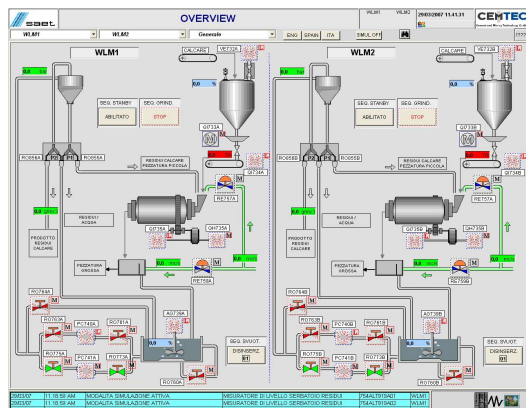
saet

OVERVIEW

WLM1 | WLM2 | 29/03/2007 11.41.31

CEMTEC

WLM1 | WLM2 | Generale

ENG | SPAIN | ITA | SIMUL OFF

WLM1

WLM2

CALCARE | VE732A

CALCARE | VE732B

0.0 t/h

0.0 %

0.0 t/h

0.0 %

SEQ. STANBY | SEQ. ORIND.

ABILITATO | STOP

SEQ. STANBY | SEQ. ORIND.

ABILITATO | STOP

Q1733A

Q1733B

RO656A | P3 | P1 | RO656A

RO656B | P2 | P4 | RO656B

RESIDUI CALCARE PEZZATURA PICCOLA

RESIDUI CALCARE PEZZATURA PICCOLA

Q1734A

Q1734B

RE757A

RE757A

0.0 t/h

0.0 t/h

RESIDUI / ACQUA

RESIDUI / ACQUA

PRODOTTO RESIDUI CALCARE

PRODOTTO RESIDUI CALCARE

QI735A

QH735A

QI735B

QH735B

0.0 m3/h

0.0 m3/h

PEZZATURA GROSSA

PEZZATURA GROSSA

0.0 m3/h

0.0 m3/h

RE758A

RE759B

RO764A

RO764B

RO763A

RO763B

PC740A

PC740B

RO761A

RO761B

A0736A

A0736B

SEQ. SVUOT.

DISINSERZ

SEQ. SVUOT.

DISINSERZ

RO775A

PC741A

RO773A

RO775B

PC741B

RO773B

0.0 %

0.0 %

RO760A

RO760B

29/03/07 | 11.18.58 AM | MODALITA SIMULAZIONE ATTIVA | MISURATORE DI LIVELLO SERBATOIO RESIDUI | 754ALT919AD1 | WLM1

29/03/07 | 11.18.58 AM | MODALITA SIMULAZIONE ATTIVA | MISURATORE DI LIVELLO SERBATOIO RESIDUI | 754ALT919AD2 | WLM1